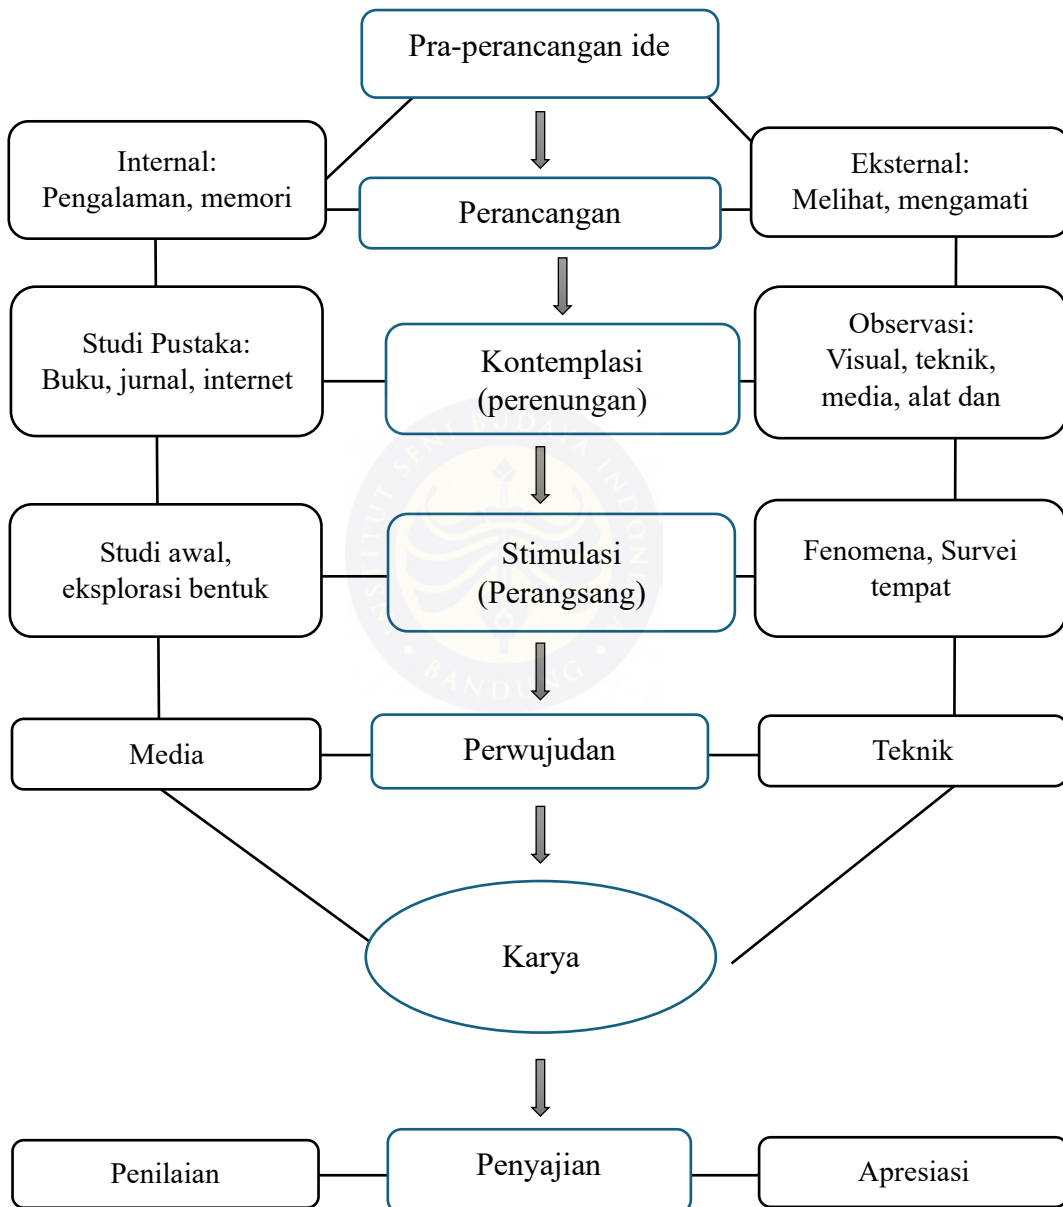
Pra-perancangan ide

Internal:
Pengalaman, memori

Perancangan

Eksternal:
Melihat, mengamati

Studi Pustaka:
Buku, jurnal, internet

Kontemplasi
(perenungan)

Observasi:
Visual, teknik, media, alat dan

Studi awal, eksplorasi bentuk

Stimulasi
(Perangsang)

Fenomena, Survei tempat

Media

Perwujudan

Teknik

Karya

Penilaian

Penyajian

Apresiasi